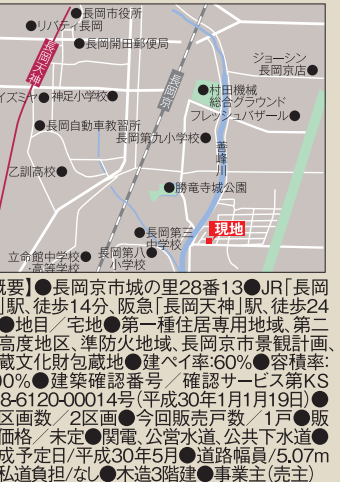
長岡市役所
リバティ長岡
長岡開田郵便局
長岡天神
ジョーシン長岡京店
長岡京
イズミヤ
神足小学校
村田機械総合グラウンド
フレッシュバザール
長岡自動車教習所
長岡第九小学校
乙訓高校
善峰川
勝竜寺城公園
長岡第三中学校
長岡第八小学校
現地
立命館中学校・高等学校

概要】●長岡京市城の里28番13●JR「長岡]駅、徒歩14分、阪急「長岡天神」駅、徒歩24●地目／宅地●第一種住居専用地域、第二高度地区、準防火地域、長岡京市景観計画、蔵文化財包蔵地●建ペイ率:60%●容積率:0%●建築確認番号／確認サービス第KS8-6120-00014号(平成30年1月19日)●区画数／2区画●今回販売戸数／1戸●販価格／未定●関電、公営水道、公共下水道●成予定日／平成30年5月●道路幅員／5.07m私道負担／なし●木造3階建●事業主(売主)